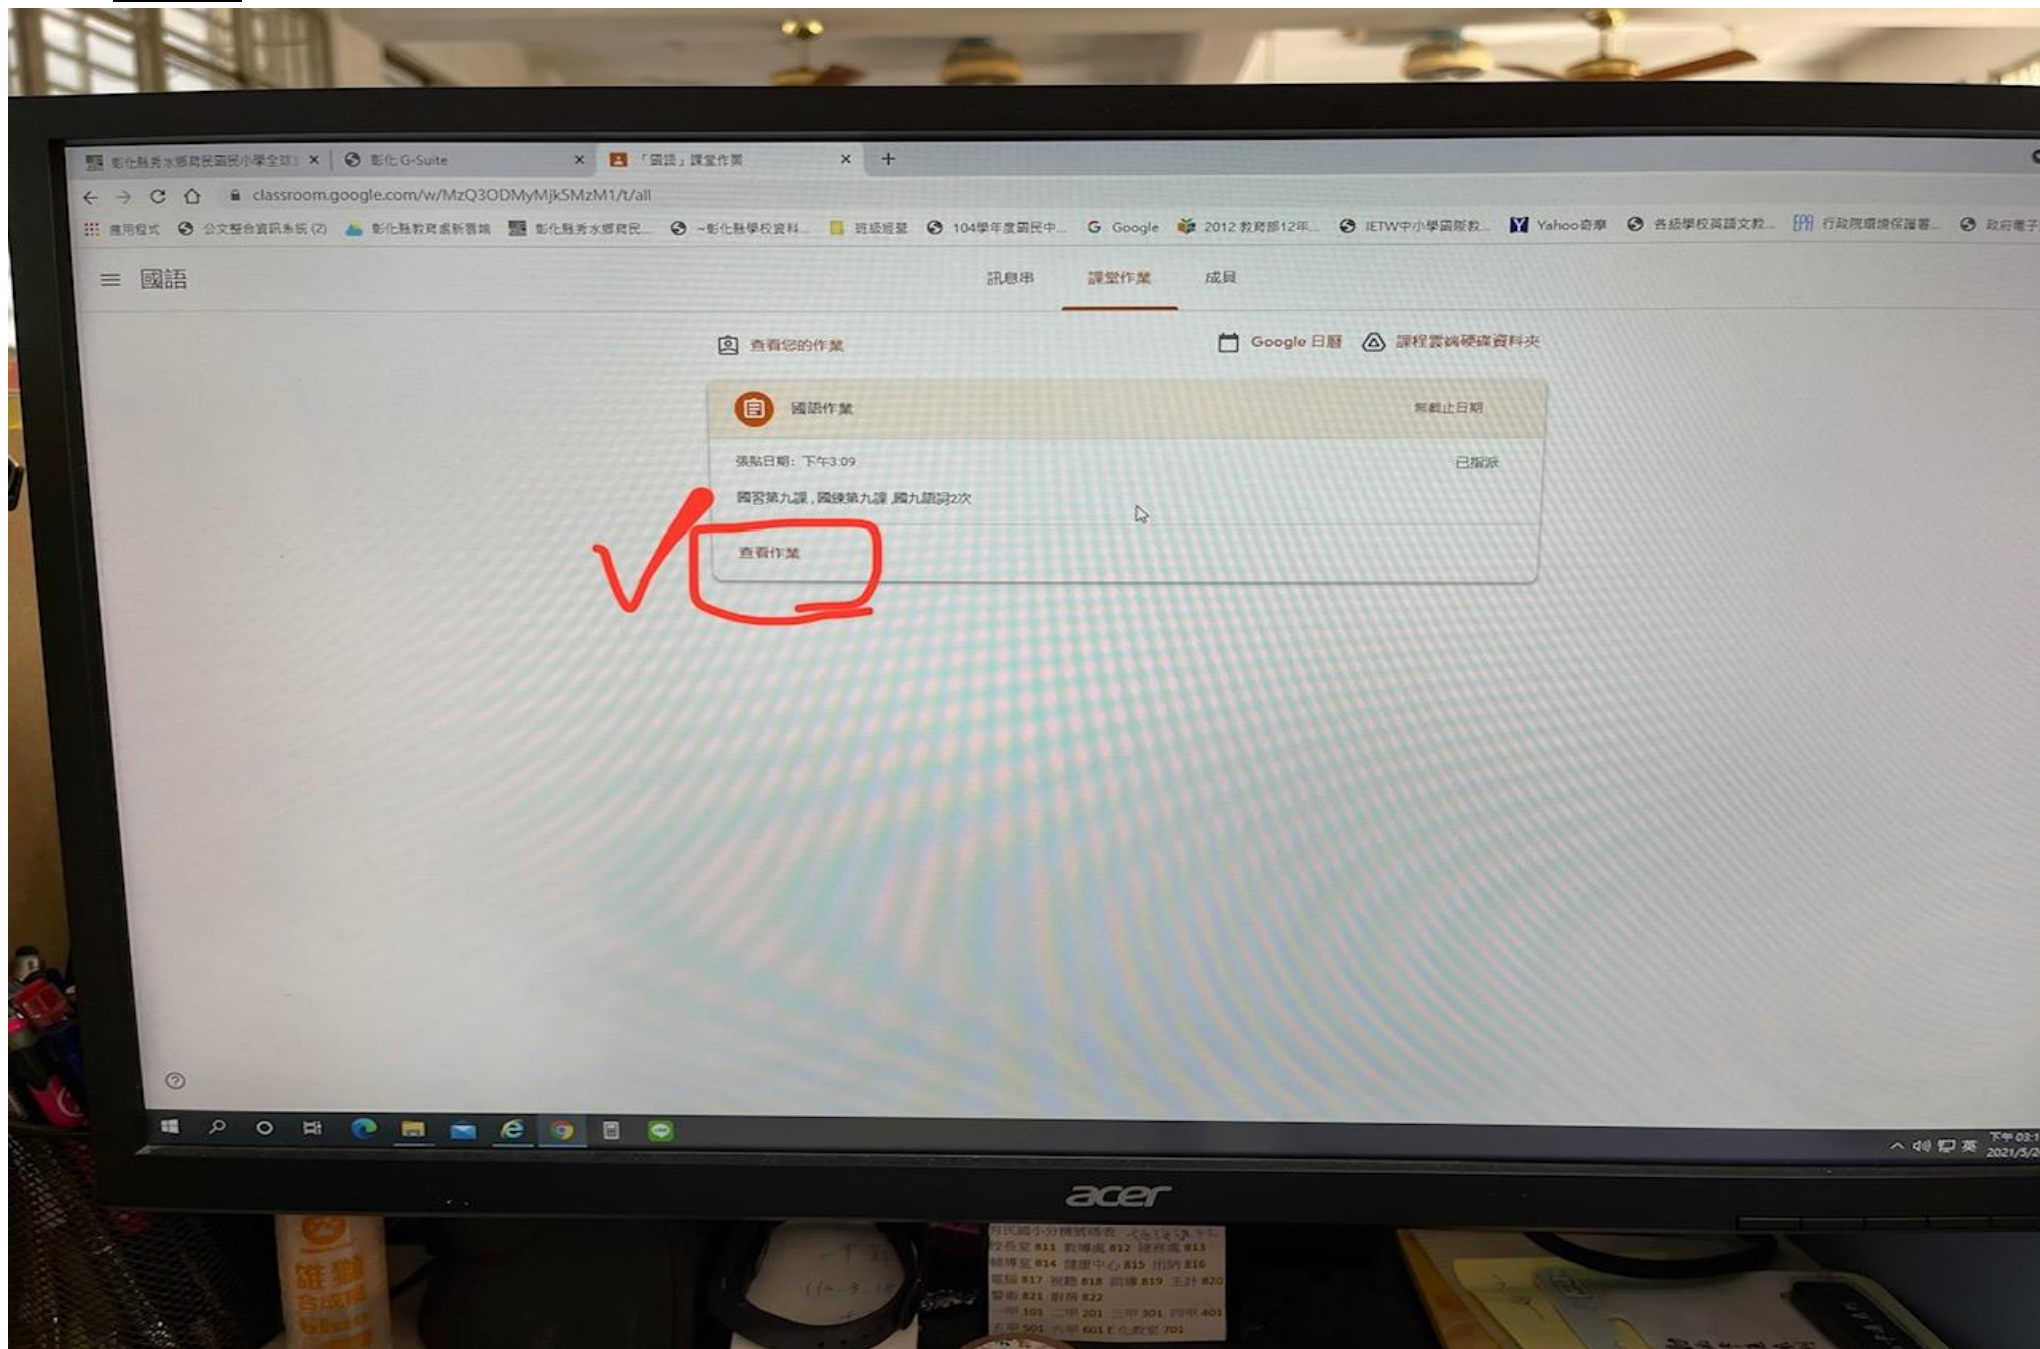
彰化縣秀水鄉育民國民小學全球 ×
彰化 G-Suite ×
「國語」課堂作業 ×
+

classroom.google.com/w/MzQ3ODMyMjk5MzM1/t/all

應用程式 公文整合資訊系統 (2) 彰化縣教育處新雲端 彰化縣秀水鄉育民... ~彰化縣學校資料... 班級經營 104學年度國民中... Google 2012 教育部12年... IETW中小學國際教... Yahoo奇摩 各級學校英語文教... 行政院環境保護署... 政府電子

國語

訊息串 課堂作業 成員

查看您的作業

Google 日曆 課程雲端硬碟資料夾

國語作業

無截止日期

張貼日期：下午3:09

已指派

國習第九課，國練第九課，國九語詞2次

查看作業

acer

下午03:1
2021/5/2